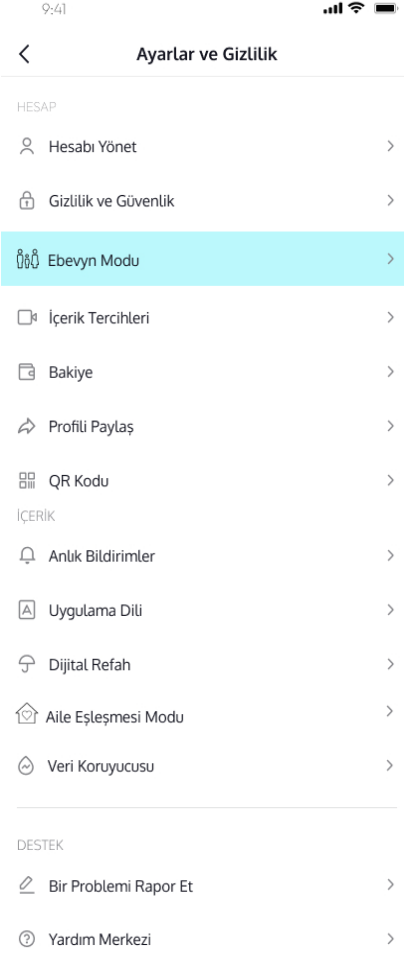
9:41

Ayarlar ve Gizlilik

HESAP

Hesabı Yönet

Gizlilik ve Güvenlik

Ebevyn Modu

İçerik Tercihleri

Bakiye

Profili Paylaş

QR Kodu

İÇERİK

Anlık Bildirimler

Uygulama Dili

Dijital Refah

Aile Eşleşmesi Modu

Veri Koruyucusu

DESTEK

Bir Problemi Rapor Et

Yardım Merkezi